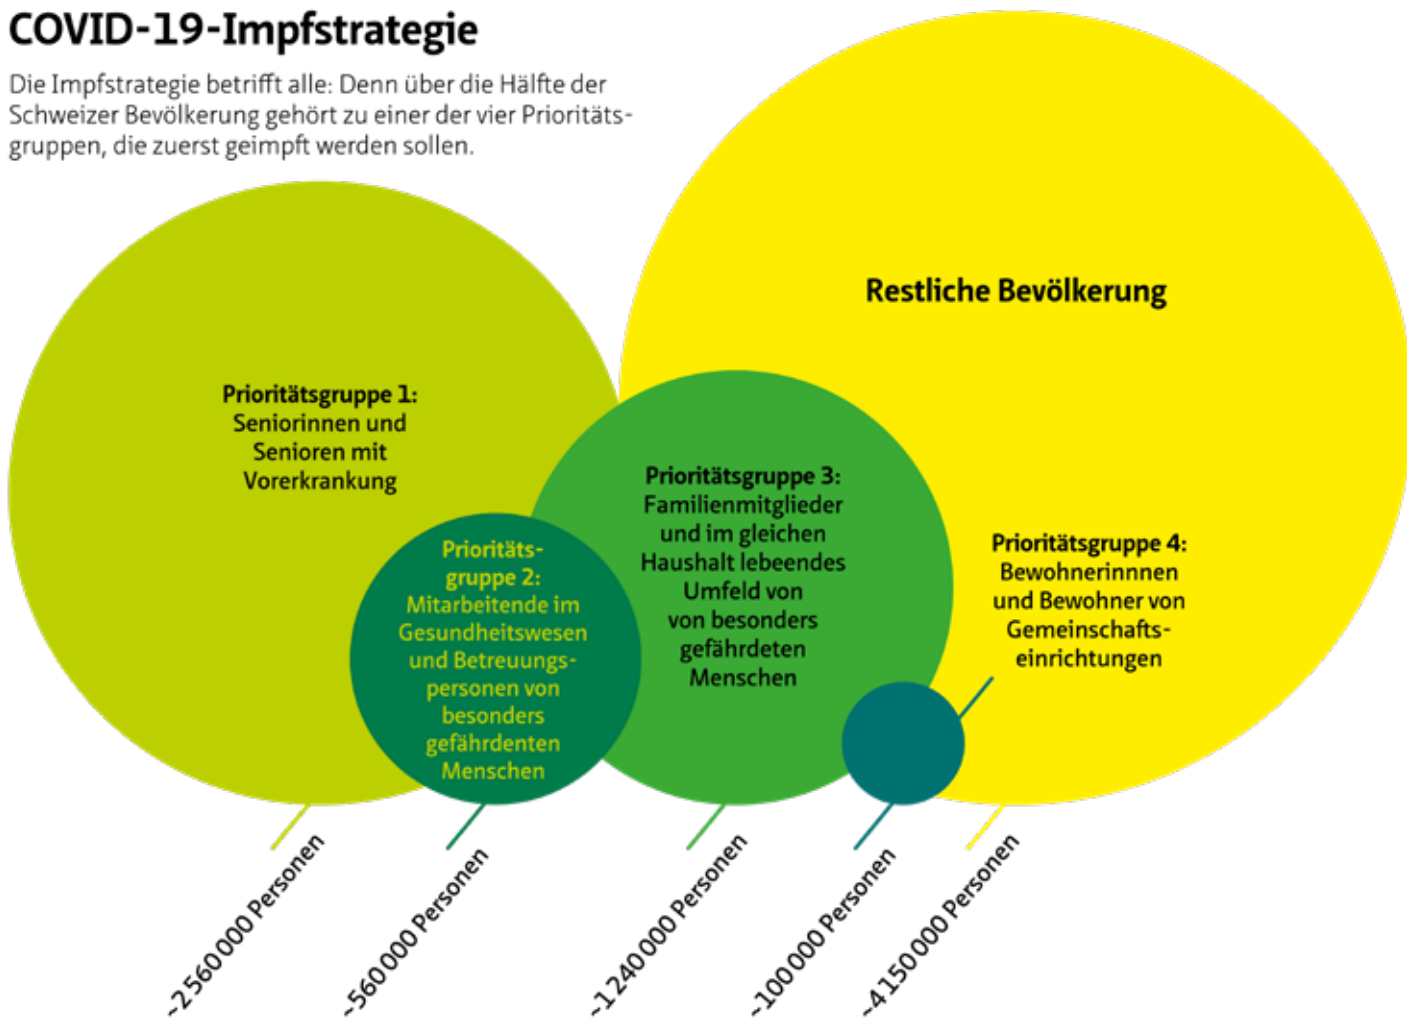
COVID-19-Impfstrategie

Die Impfstrategie betrifft alle: Denn über die Hälfte der Schweizer Bevölkerung gehört zu einer der vier Prioritätsgruppen, die zuerst geimpft werden sollen.

Restliche Bevölkerung

Prioritätsgruppe 1: Seniorinnen und Senioren mit Vorerkrankung

Prioritätsgruppe 2: Mitarbeitende im Gesundheitswesen und Betreuungspersonen von besonders gefährdenten Menschen

Prioritätsgruppe 3: Familienmitglieder und im gleichen Haushalt lebeendes Umfeld von von besonders gefährdeten Menschen

Prioritätsgruppe 4: Bewohnerinnnen und Bewohner von Gemeinschaftseinrichtungen

~2560000 Personen

~560000 Personen

~1240000 Personen

~100000 Personen

~4150000 Personen